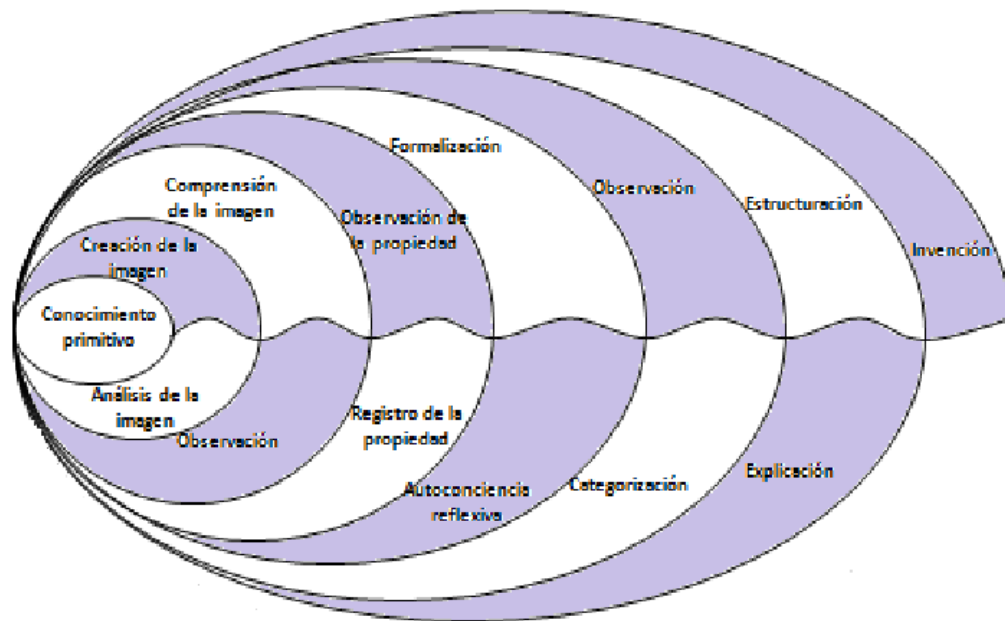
Conocimiento primitivo

Creación de la imagen

Análisis de la imagen

Comprensión de la imagen

Observación

Formalización

Observación de la propiedad

Registro de la propiedad

Autoconciencia reflexiva

Observación

Categorización

Estructuración

Explicación

Invención